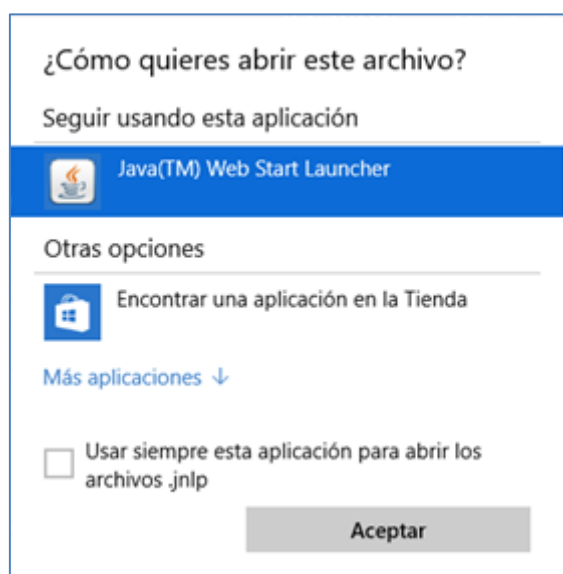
¿Cómo quieres abrir este archivo?

Seguir usando esta aplicación

Java(TM) Web Start Launcher

Otras opciones

Encontrar una aplicación en la Tienda

Más aplicaciones ↓

Usar siempre esta aplicación para abrir los archivos .jnlp

Aceptar